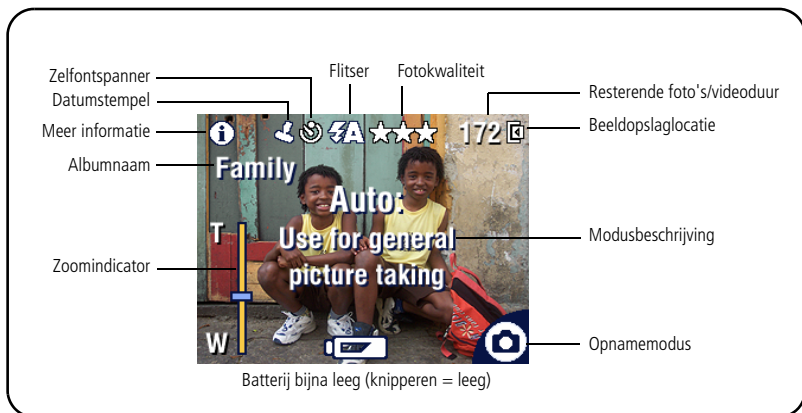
Zelfontspanner
Flitser
Fotokwaliteit
Datumstempel
Resterende foto's/videoduur
Meer informatie
172
Beeldopslaglocatie
Albumnaam
Family
Auto:
Use for general
picture taking
T
Modusbeschrijving
Zoomindicator
W
Opnamemodus
Batterij bijna leeg (knipperen = leeg)